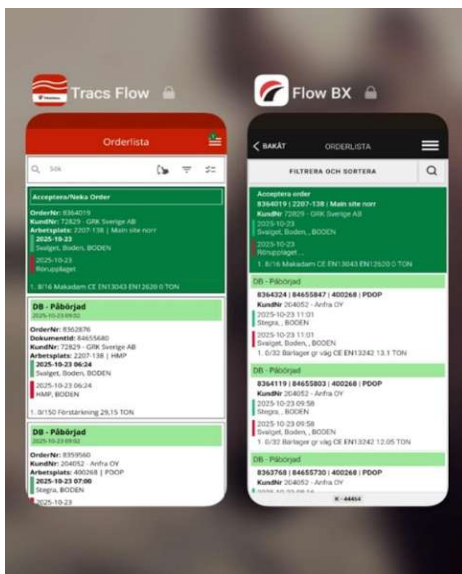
Tracs Flow

Orderlista

Sök

Acceptera/Neka Order

OrderNr: 8364019
KundNr: 72829 - GRK Sverige AB
Arbetsplats: 2207-138 | Main site norr
2025-10-23
Svalget, Boden, BODEN
2025-10-23
Rörupplaget

1. 8/16 Makadam CE EN13043 EN12620 0 TON

DB - Påbörjad
2025-10-23 09:02

OrderNr: 8362876
Dokumentid: 84655680
KundNr: 72829 - GRK Sverige AB
Arbetsplats: 2207-138 | HMP
2025-10-23 06:24
Svalget, Boden, BODEN
2025-10-23 06:24
HMP, BODEN

1. 0/150 Förstärkning 29,15 TON

DB - Påbörjad
2025-10-23 09:02

OrderNr: 8359560
KundNr: 204052 - Anfra OY
Arbetsplats: 400268 | PDOP
2025-10-23 07:00
Stegra, BODEN
2025-10-23

Flow BX

BAKÅT ORDERLISTA

FILTRERA OCH SORTERA

Acceptera order
8364019 | 2207-138 | Main site norr
KundNr 72829 - GRK Sverige AB
2025-10-23
Svalget, Boden, BODEN
2025-10-23
Rörupplaget...
1. 8/16 Makadam CE EN13043 EN12620 0 TON

DB - Påbörjad
8364324 | 84655847 | 400268 | PDOP
KundNr 204052 - Anfra OY
2025-10-23 11:01
Stegra, , BODEN
2025-10-23 11:01
Svalget, Boden, , BODEN
1. 0/32 Bärlager gr väg CE EN13242 13.1 TON

DB - Påbörjad
8364119 | 84655803 | 400268 | PDOP
KundNr 204052 - Anfra OY
2025-10-23 09:58
Stegra, , BODEN
2025-10-23 09:58
Svalget, Boden, , BODEN
1. 0/32 Bärlager gr väg CE EN13242 12.05 TON

DB - Påbörjad
8363768 | 84655730 | 400268 | PDOP
KundNr 204052 - Anfra OY
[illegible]
K - 44454